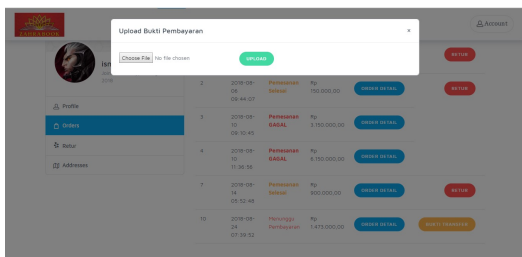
Upload Bukti Pembayaran

×

Choose File No file chosen

UPLOAD

Account

Ism

RETUR

Profile

Orders

Retur

Addresses

2 2018-08-05 09:44:07 Pemesanan Selesai Rp 750.000,00 ORDER DETAIL RETUR

3 2018-08-10 09:10:43 Pemesanan GAGAL Rp 3.760.000,00 ORDER DETAIL

4 2018-08-10 11:36:38 Pemesanan GAGAL Rp 6.150.000,00 ORDER DETAIL

7 2018-08-14 05:52:49 Pemesanan Selesai Rp 900.000,00 ORDER DETAIL RETUR

10 2018-08-24 07:29:52 Menunggu Pembayaran Rp 1.473.000,00 ORDER DETAIL BUKTI TRANSFER